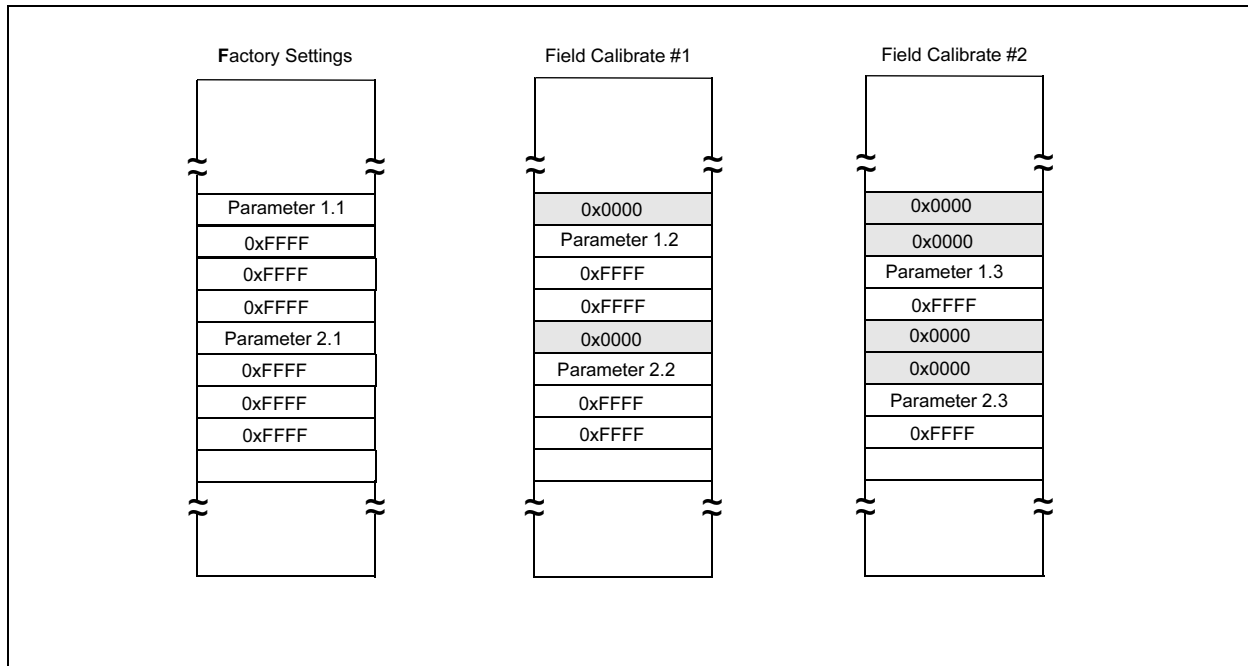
Factory Settings

Parameter 1.1
0xFFFF
0xFFFF
0xFFFF
Parameter 2.1
0xFFFF
0xFFFF
0xFFFF

Field Calibrate #1

0x0000
Parameter 1.2
0xFFFF
0xFFFF
0x0000
Parameter 2.2
0xFFFF
0xFFFF

Field Calibrate #2

0x0000
0x0000
Parameter 1.3
0xFFFF
0x0000
0x0000
Parameter 2.3
0xFFFF